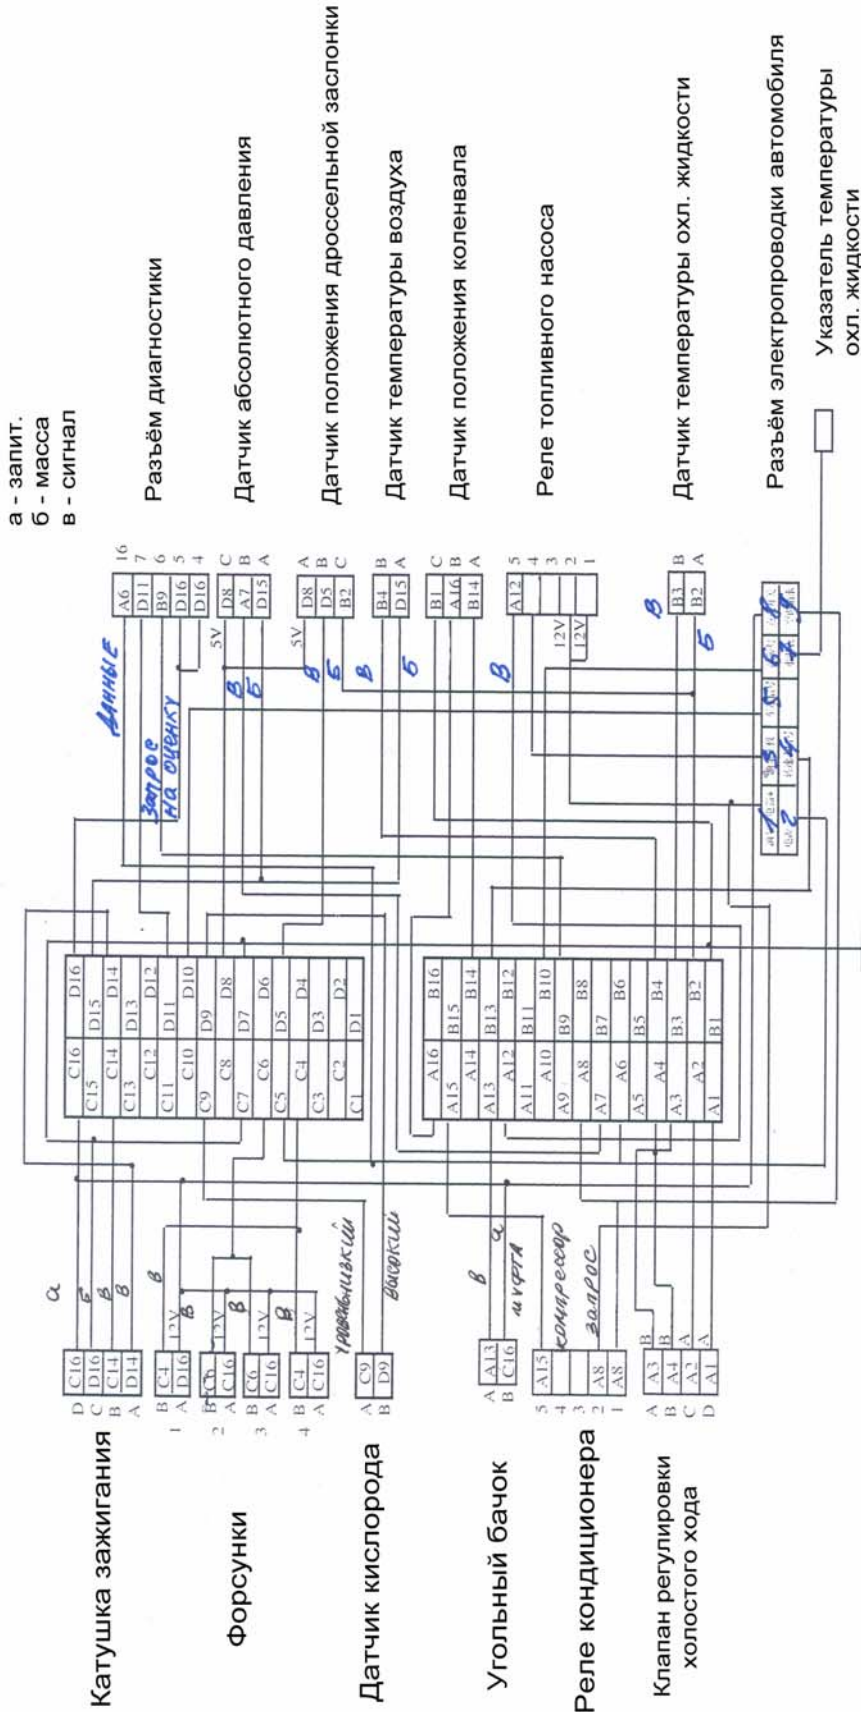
а - запит.
б - масса
в - сигнал

Разъём диагностики

Датчик абсолютного давления

Датчик положения дроссельной заслонки

Датчик температуры воздуха

Датчик положения коленвала

Реле топливного насоса

Датчик температуры охл. жидкости

Разъём электропроводки автомобиля

Указатель температуры охл. жидкости

Катушка зажигания

Форсунки

Датчик кислорода

Угольный бачок

Реле кондиционера

Клапан регулировки холостого хода

| D | C16 |
|---|---|
| C | D16 |
| B | C14 |
| A | D14 |

а
б
в
в

1 B C4 12V
A D16
2 B C6
A C16 12V
3 B C6 12V
A C16
4 B C4 12V
A C16

в
в
в

A C9
B D9

управляющий
высокий

A A13
B C16

в
а
муфта

5 A15
4
3
2 A8
1 A8

компрессор
запрос

A A3 B
B A4 B
C A2 A
D A1 A

| C16 | D16 |
|---|---|
| C15 | D15 |
| C14 | D14 |
| C13 | D13 |
| C12 | D12 |
| C11 | D11 |
| C10 | D10 |
| C9 | D9 |
| C8 | D8 |
| C7 | D7 |
| C6 | D6 |
| C5 | D5 |
| C4 | D4 |
| C3 | D3 |
| C2 | D2 |
| C1 | D1 |

| A16 | B16 |
|---|---|
| A15 | B15 |
| A14 | B14 |
| A13 | B13 |
| A12 | B12 |
| A11 | B11 |
| A10 | B10 |
| A9 | B9 |
| A8 | B8 |
| A7 | B7 |
| A6 | B6 |
| A5 | B5 |
| A4 | B4 |
| A3 | B3 |
| A2 | B2 |
| A1 | B1 |

данные
запрос на оценку

A6 16
D11 7
B9 6
D16 5
D16 4

5V
D8 C
A7 B
D15 A
в
б

5V
D8 A
D5 B
B2 C
в
б

B4 B
D15 A
в
б

B1 C
A16 B
B14 A

A12 5
4
3
12V 2
12V 1
в

B3 B
B2 A
в
б

1 2 3 4 5 6 7 8